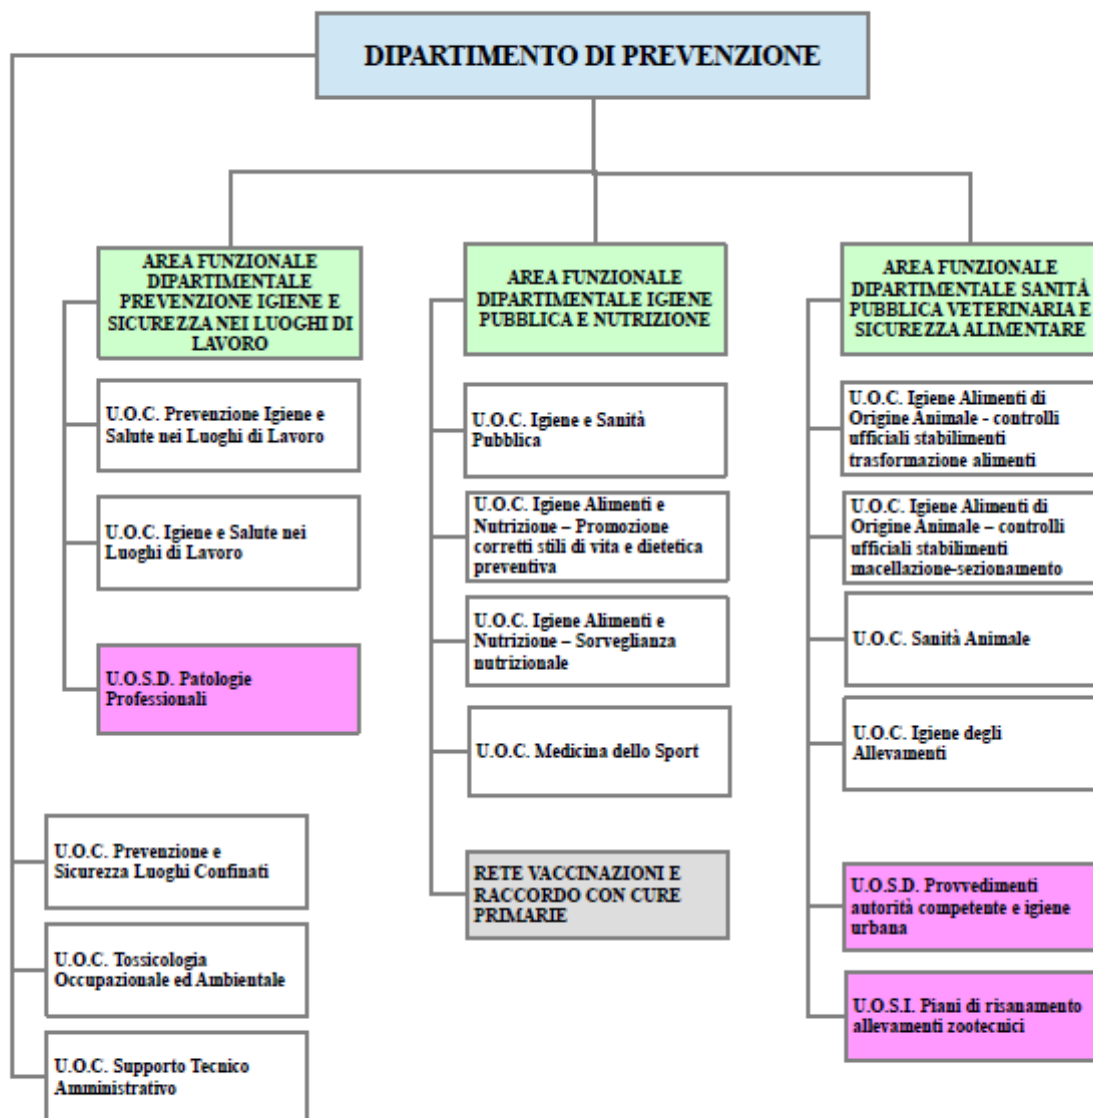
DIPARTIMENTO DI PREVENZIONE

AREA FUNZIONALE DIPARTIMENTALE PREVENZIONE IGIENE E SICUREZZA NEI LUOGHI DI LAVORO

U.O.C. Prevenzione Igiene e Salute nei Luoghi di Lavoro

U.O.C. Igiene e Salute nei Luoghi di Lavoro

U.O.S.D. Patologie Professionali

AREA FUNZIONALE DIPARTIMENTALE IGIENE PUBBLICA E NUTRIZIONE

U.O.C. Igiene e Sanità Pubblica

U.O.C. Igiene Alimenti e Nutrizione – Promozione corretti stili di vita e dietetica preventiva

U.O.C. Igiene Alimenti e Nutrizione – Sorveglianza nutrizionale

U.O.C. Medicina dello Sport

RETE VACCINAZIONI E RACCORDO CON CURE PRIMARIE

AREA FUNZIONALE DIPARTIMENTALE SANITÀ PUBBLICA VETERINARIA E SICUREZZA ALIMENTARE

U.O.C. Igiene Alimenti di Origine Animale - controlli ufficiali stabilimenti trasformazione alimenti

U.O.C. Igiene Alimenti di Origine Animale – controlli ufficiali stabilimenti macellazione-sezionamento

U.O.C. Sanità Animale

U.O.C. Igiene degli Allevamenti

U.O.S.D. Provvedimenti autorità competente e igiene urbana

U.O.S.I. Piani di risanamento allevamenti zootecnici

U.O.C. Prevenzione e Sicurezza Luoghi Confinati

U.O.C. Tossicologia Occupazionale ed Ambientale

U.O.C. Supporto Tecnico Amministrativo